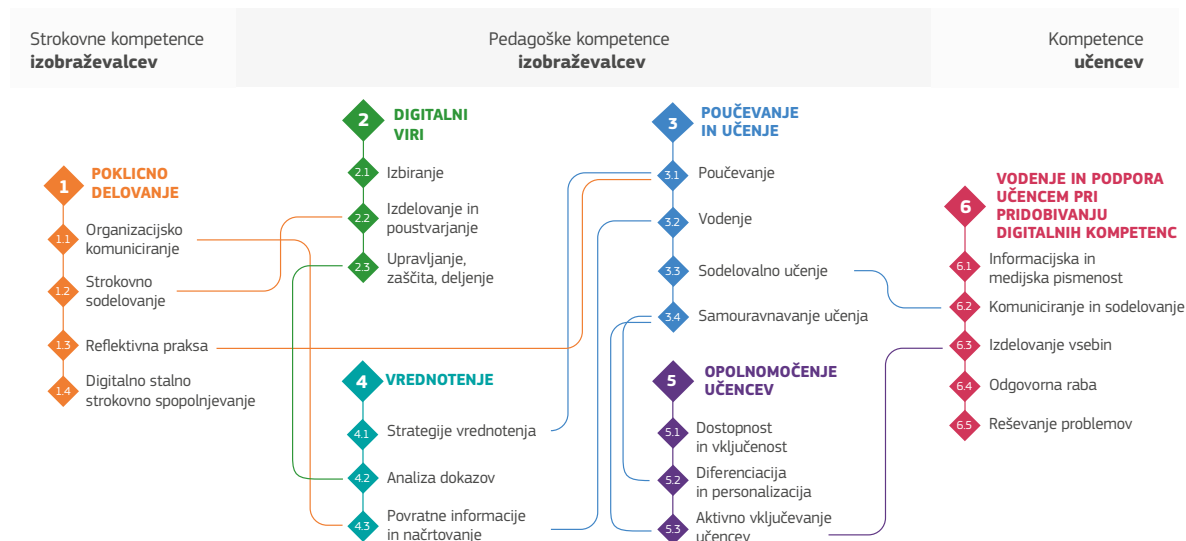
Strokovne kompetence **izobraževalcev**

Pedagoške kompetence **izobraževalcev**

Kompetence **učencev**

1 POKLICNO DELOVANJE

1.1 Organizacijsko komuniciranje

1.2 Strokovno sodelovanje

1.3 Reflektivna praksa

1.4 Digitalno stalno strokovno spopolnjevanje

2 DIGITALNI VIRI

2.1 Izbiranje

2.2 Izdelovanje in poustvarjanje

2.3 Upravljanje, zaščita, deljenje

4 VREDNOTENJE

4.1 Strategije vrednotenja

4.2 Analiza dokazov

4.3 Povratne informacije in načrtovanje

3 POUČEVANJE IN UČENJE

3.1 Poučevanje

3.2 Vodenje

3.3 Sodelovalno učenje

3.4 Samouravnavanje učenja

5 OPOLNOMOČENJE UČENCEV

5.1 Dostopnost in vključenost

5.2 Diferenciacija in personalizacija

5.3 Aktivno vključevanje učencev

6 VODENJE IN PODPORA UČENCEM PRI PRIDOBIVANJU DIGITALNIH KOMPETENC

6.1 Informacijska in medijska pismenost

6.2 Komuniciranje in sodelovanje

6.3 Izdelovanje vsebin

6.4 Odgovorna raba

6.5 Reševanje problemov